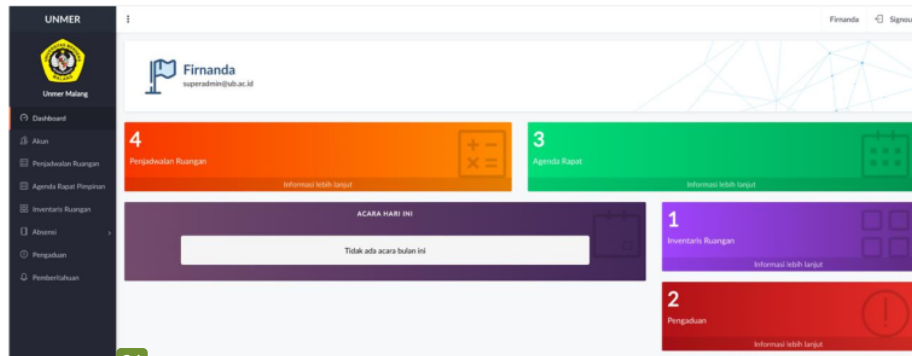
UNMER

Unmer Malang

Dashboard
Akun
Penjadwalan Ruangan
Agenda Rapat Pimpinan
Inventaris Ruangan
Absensi
Pengaduan
Pemberitahuan

Firnanda
Signou

Firnanda
superadmin@ub.ac.id

4
Penjadwalan Ruangan
Informasi lebih lanjut

3
Agenda Rapat
Informasi lebih lanjut

ACARA HARI INI
Tidak ada acara bulan ini

1
Inventaris Ruangan
Informasi lebih lanjut

2
Pengaduan
Informasi lebih lanjut